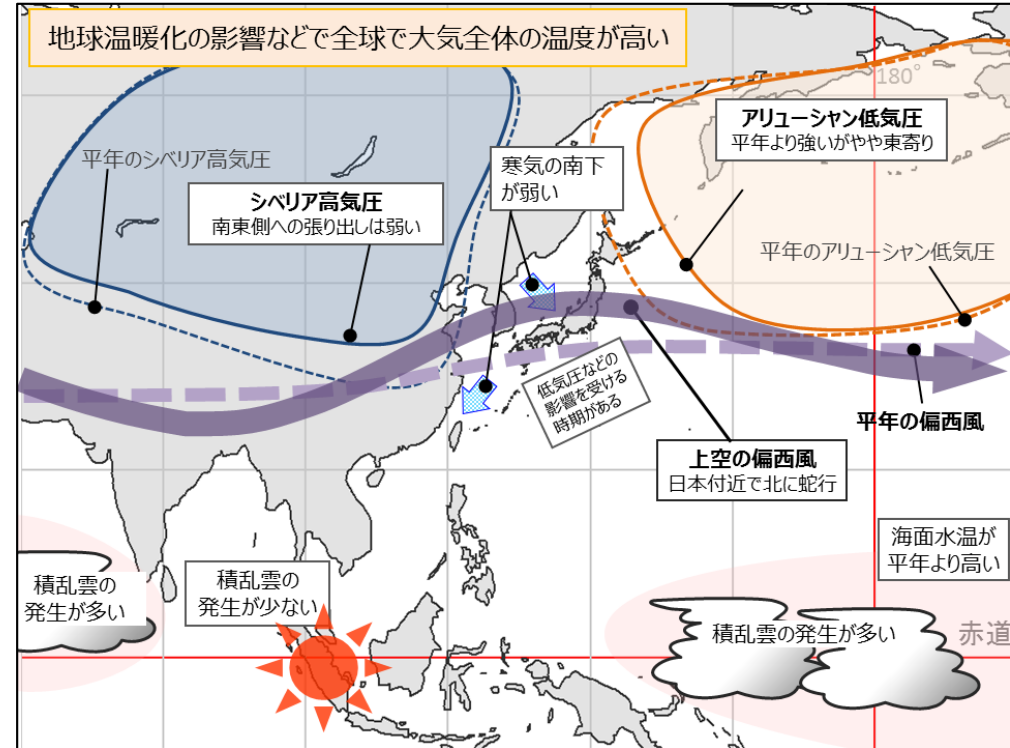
地球温暖化の影響などで全球で大気全体の温度が高い

180°

平年のシベリア高気圧

シベリア高気圧
南東側への張り出しは弱い

寒気の南下が弱い

アリューシャン低気圧
平年より強いがやや東寄り

平年のアリューシャン低気圧

低気圧などの影響を受ける時期がある

平年の偏西風

上空の偏西風
日本付近で北に蛇行

海面水温が平年より高い

積乱雲の発生が多い

積乱雲の発生が少ない

積乱雲の発生が多い

赤道